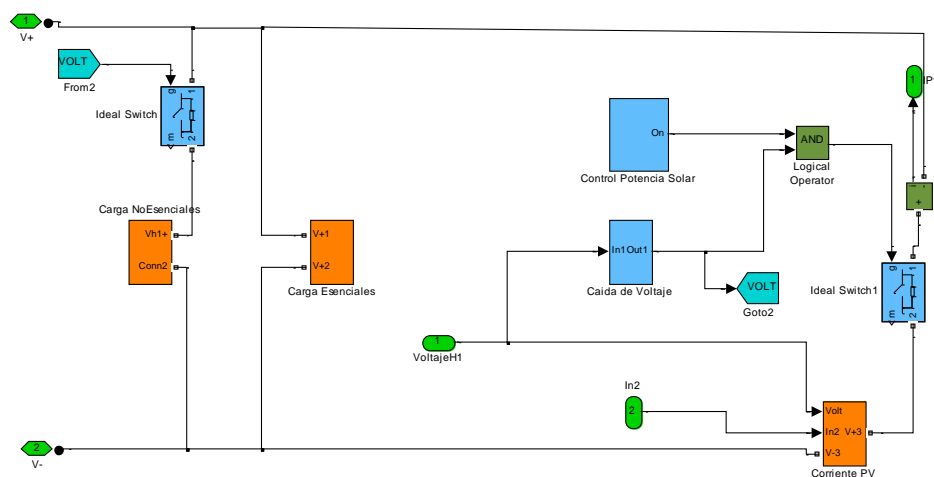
1
V+

VOLT
From2

g
1
m
2
Ideal Switch

Carga NoEsenciales
Vh1+
Conn2

V+1
V+2
Carga Esenciales

On
Control Potencia Solar

AND
Logical Operator

1
IP

-
+

In1 Out1
Caida de Voltaje

VOLT
Goto2

g
1
m
2
Ideal Switch1

1
VoltajeH1

In2
2

Volt
In2 V+3
V-3
Corriente PV

2
V-